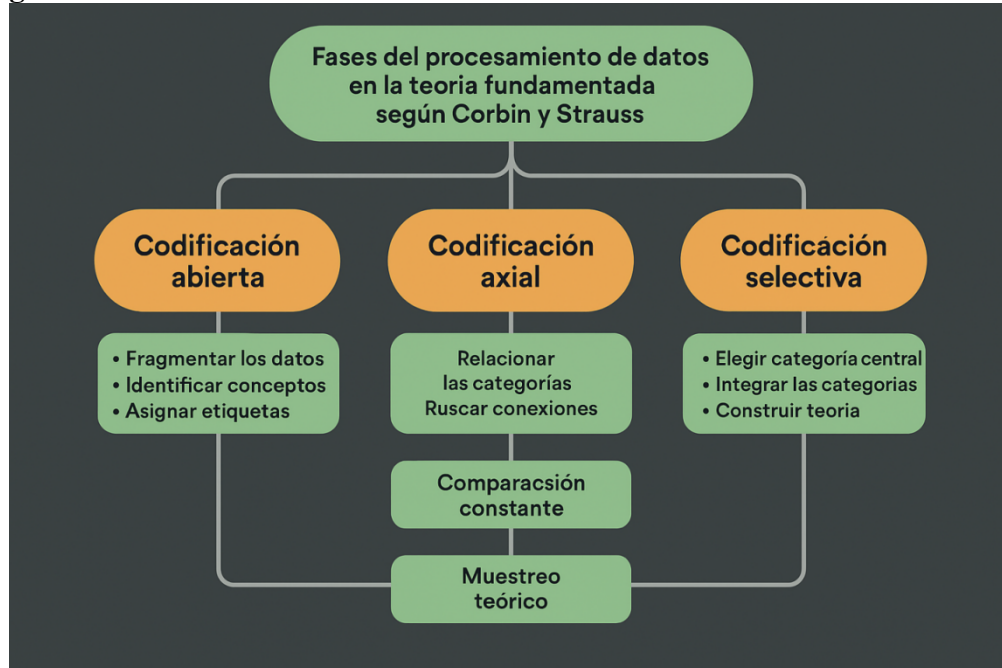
Fases del procesamiento de datos en la teoria fundamentada según Corbin y Strauss

Codificación abierta

• Fragmentar los datos
• Identificar conceptos
• Asignar etiquetas

Codificación axial

Relacionar las categorías Ruscar conexiones

Comparacsión constante

Codificación selectiva

• Elegir categoría central
• Integrar las categorias
• Construir teoria

Muestreo teórico